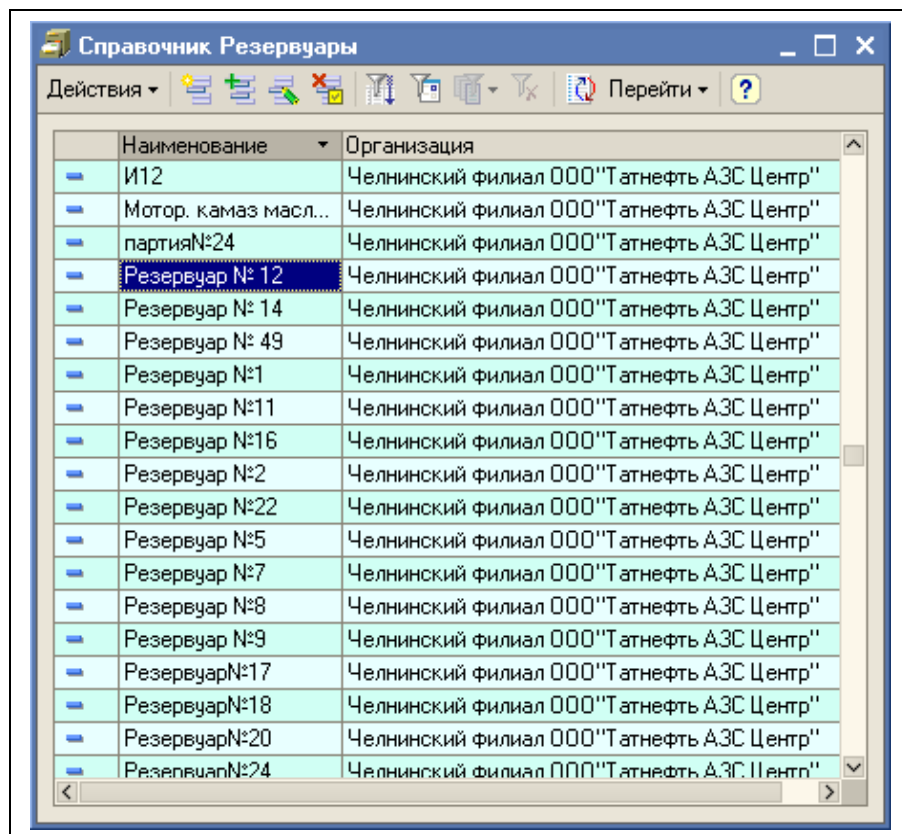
Справочник Резервуары

Действия ▾ Перейти ▾ ?

| | Наименование | Организация |
|---|---|---|
| | И12 | Челнинский филиал ООО"Татнефть АЗС Центр" |
| | Мотор. камаз масл... | Челнинский филиал ООО"Татнефть АЗС Центр" |
| | партия№24 | Челнинский филиал ООО"Татнефть АЗС Центр" |
| | Резервуар № 12 | Челнинский филиал ООО"Татнефть АЗС Центр" |
| | Резервуар № 14 | Челнинский филиал ООО"Татнефть АЗС Центр" |
| | Резервуар № 49 | Челнинский филиал ООО"Татнефть АЗС Центр" |
| | Резервуар №1 | Челнинский филиал ООО"Татнефть АЗС Центр" |
| | Резервуар №11 | Челнинский филиал ООО"Татнефть АЗС Центр" |
| | Резервуар №16 | Челнинский филиал ООО"Татнефть АЗС Центр" |
| | Резервуар №2 | Челнинский филиал ООО"Татнефть АЗС Центр" |
| | Резервуар №22 | Челнинский филиал ООО"Татнефть АЗС Центр" |
| | Резервуар №5 | Челнинский филиал ООО"Татнефть АЗС Центр" |
| | Резервуар №7 | Челнинский филиал ООО"Татнефть АЗС Центр" |
| | Резервуар №8 | Челнинский филиал ООО"Татнефть АЗС Центр" |
| | Резервуар №9 | Челнинский филиал ООО"Татнефть АЗС Центр" |
| | Резервуар№17 | Челнинский филиал ООО"Татнефть АЗС Центр" |
| | Резервуар№18 | Челнинский филиал ООО"Татнефть АЗС Центр" |
| | Резервуар№20 | Челнинский филиал ООО"Татнефть АЗС Центр" |
| | Резервуар№24 | Челнинский филиал ООО"Татнефть АЗС Центр" |